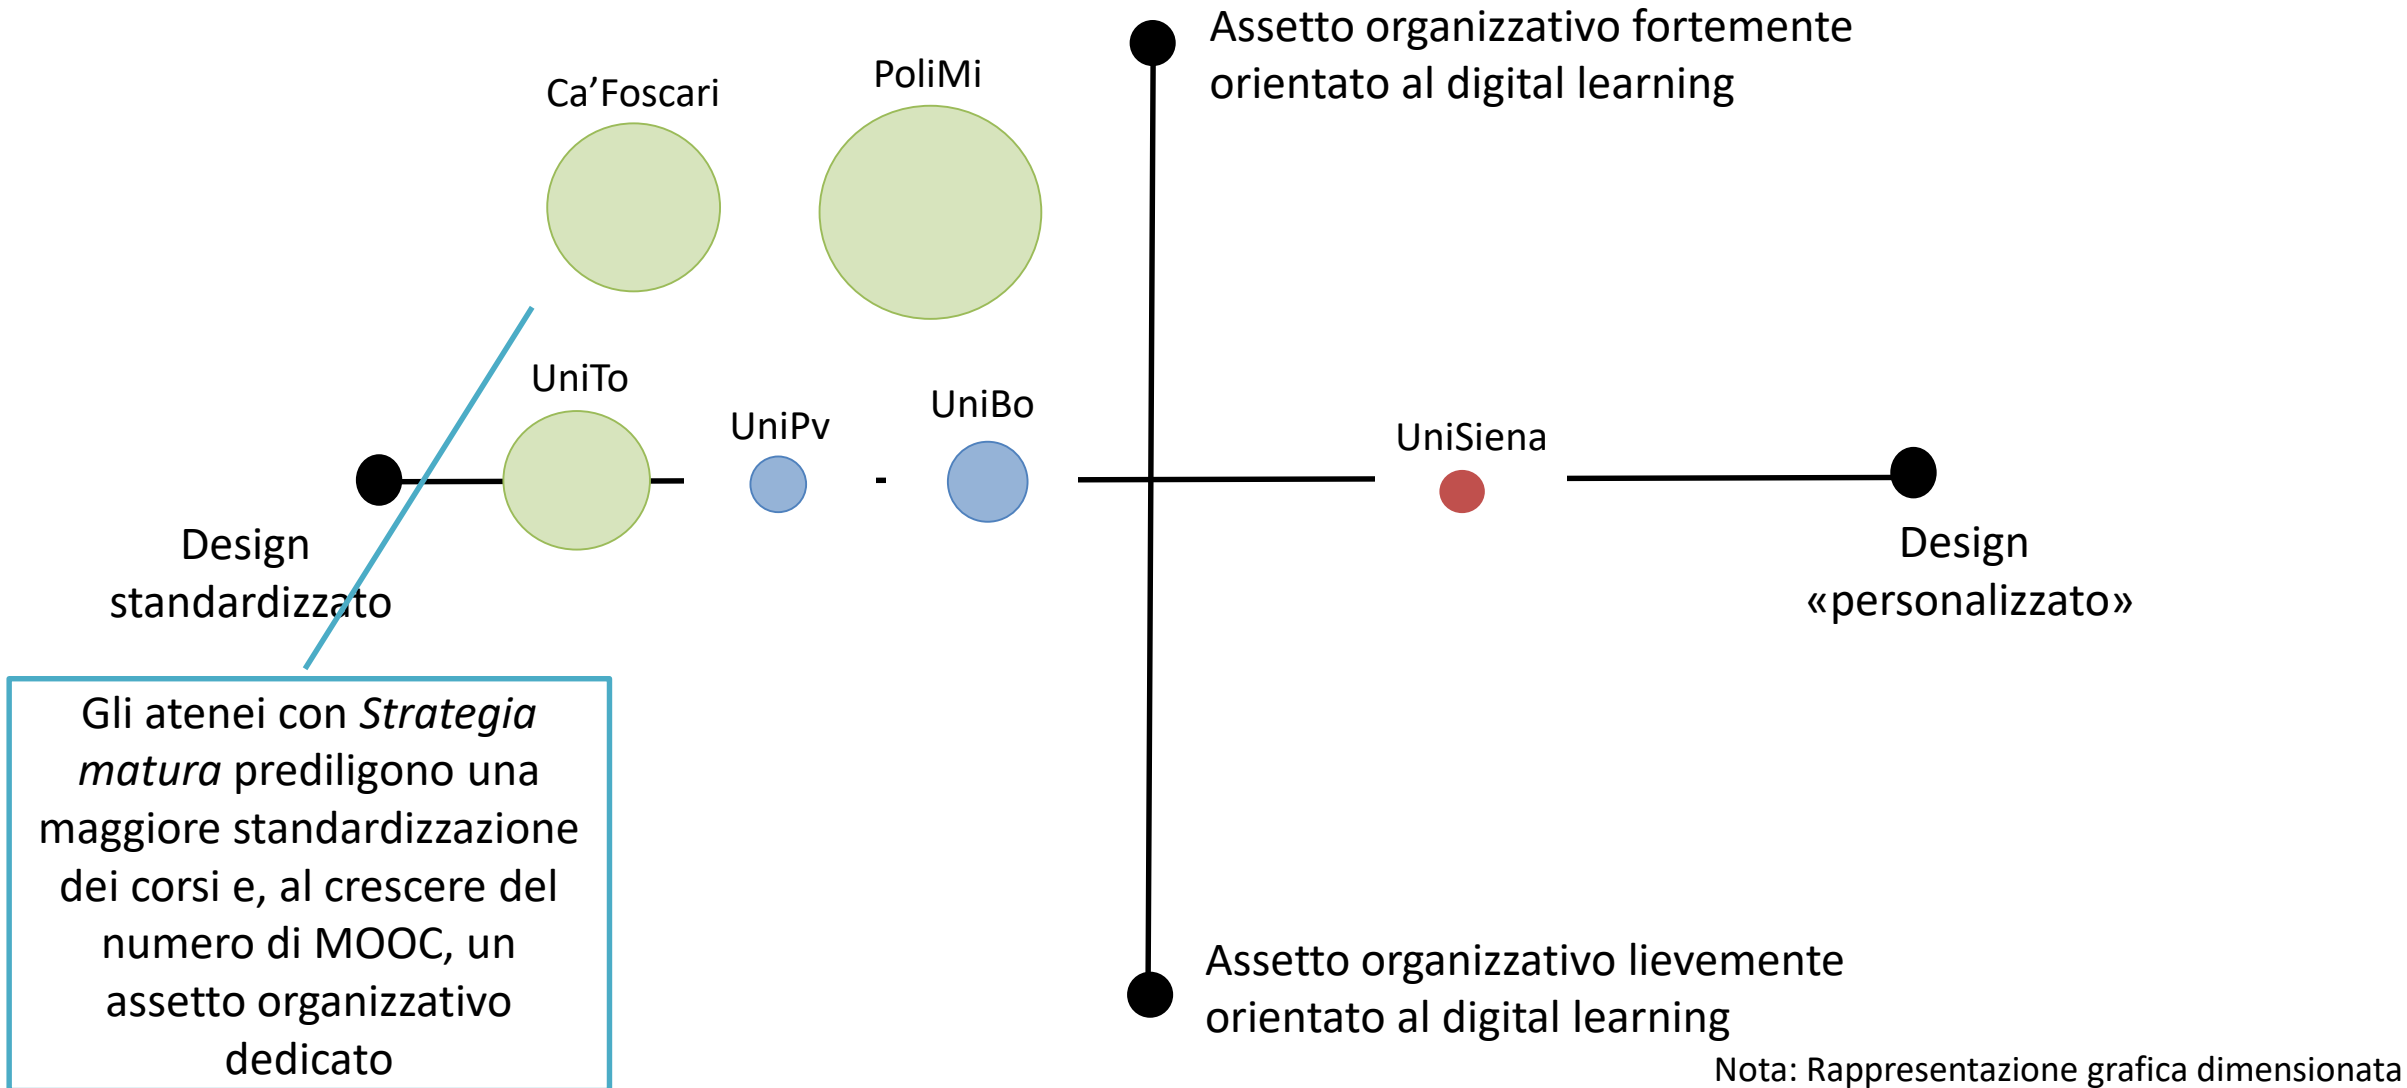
Assetto organizzativo fortemente orientato al digital learning

Ca’Foscari

PoliMi

UniTo

UniPv

UniBo

UniSiena

Design standardizzato

Design «personalizzato»

Gli atenei con *Strategia matura* prediligono una maggiore standardizzazione dei corsi e, al crescere del numero di MOOC, un assetto organizzativo dedicato

Assetto organizzativo lievemente orientato al digital learning

Nota: Rappresentazione grafica dimensionata